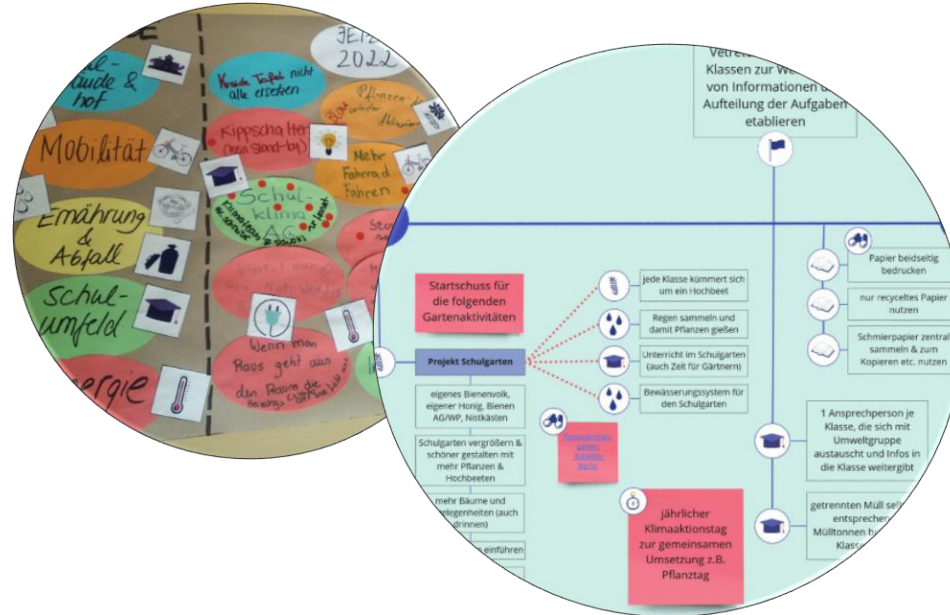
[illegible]äude & hof

Mobilität

Ernährung & Abfall

Schul-umfeld

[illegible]ergie

JETZT 2022

Kreide Tafel nicht alle ersetzen

Pflanzen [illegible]

Kippschalter (kein Stand-by)

Mehr Fahrrad fahren

Schul-klima AG

Wenn man raus geht aus den Räume die Heizung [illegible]

Vertreter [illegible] Klassen zur We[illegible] von Informationen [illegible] Aufteilung der Aufgaben etablieren

Startschuss für die folgenden Gartenaktivitäten

Projekt Schulgarten

jede Klasse kümmert sich um ein Hochbeet

Regen sammeln und damit Pflanzen gießen

Unterricht im Schulgarten (auch Zeit für Gärtnern)

Bewässerungssystem für den Schulgarten

eigenes Bienenvolk, eigener Honig, Bienen AG/WP, Nistkästen

Schulgarten vergrößern & schöner gestalten mit mehr Pflanzen & Hochbeeten

mehr Bäume und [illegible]elegenheiten (auch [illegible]drinnen)

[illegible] einführen

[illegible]

jährlicher Klimaaktionstag zur gemeinsamen Umsetzung z.B. Pflanztag

Papier beidseitig bedrucken

nur recyceltes Papier nutzen

Schmierpapier zentral sammeln & zum Kopieren etc. nutzen

1 Ansprechperson je Klasse, die sich mit Umweltgruppe austauscht und Infos in die Klasse weitergibt

getrennten Müll se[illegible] entsprechen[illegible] Mülltonnen b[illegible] Klass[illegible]